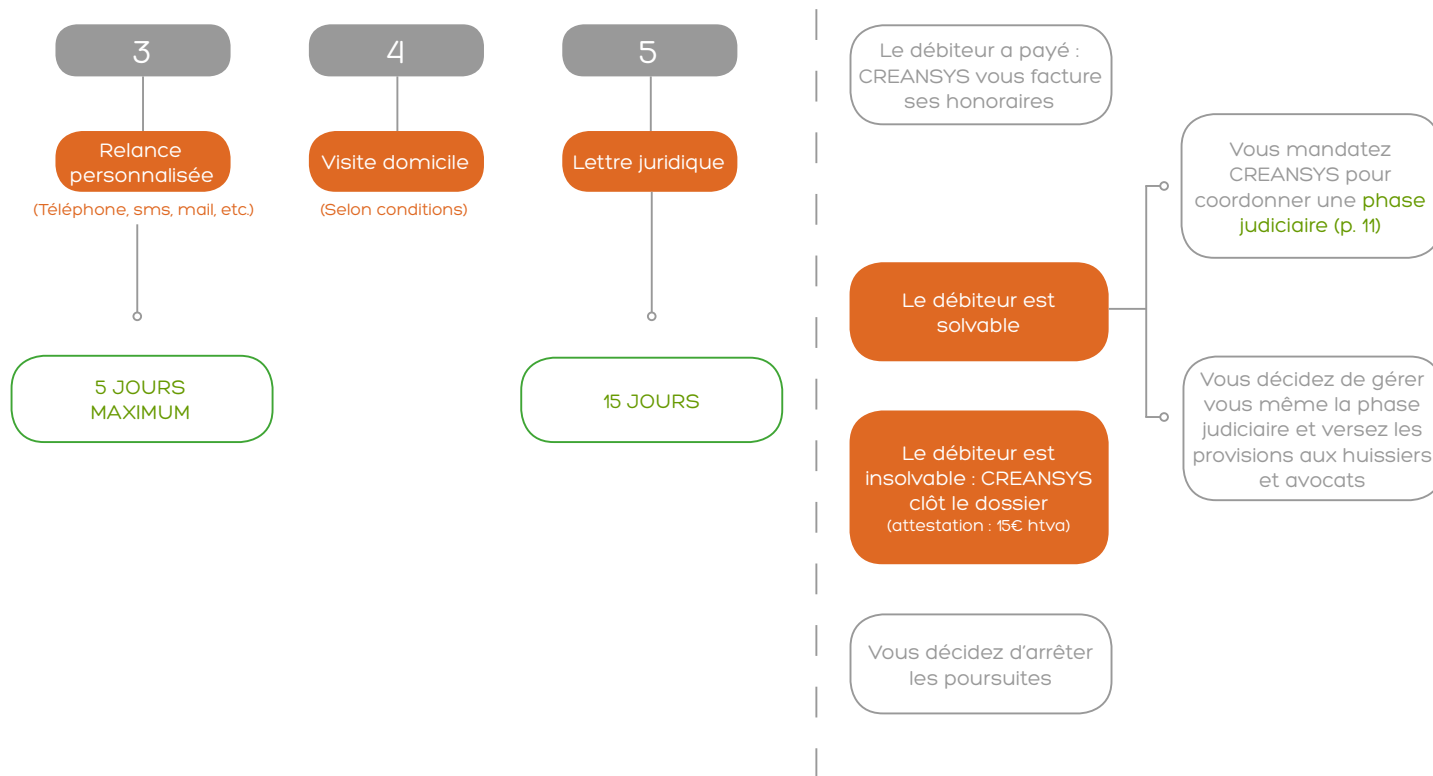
3

Relance personnalisée

(Téléphone, sms, mail, etc.)

5 JOURS MAXIMUM

4

Visite domicile

(Selon conditions)

5

Lettre juridique

15 JOURS

Le débiteur a payé : CREANSYS vous facture ses honoraires

Le débiteur est solvable

Vous mandatez CREANSYS pour coordonner une phase judiciaire (p. 11)

Vous décidez de gérer vous même la phase judiciaire et versez les provisions aux huissiers et avocats

Le débiteur est insolvable : CREANSYS clôt le dossier (attestation : 15€ htva)

Vous décidez d'arrêter les poursuites